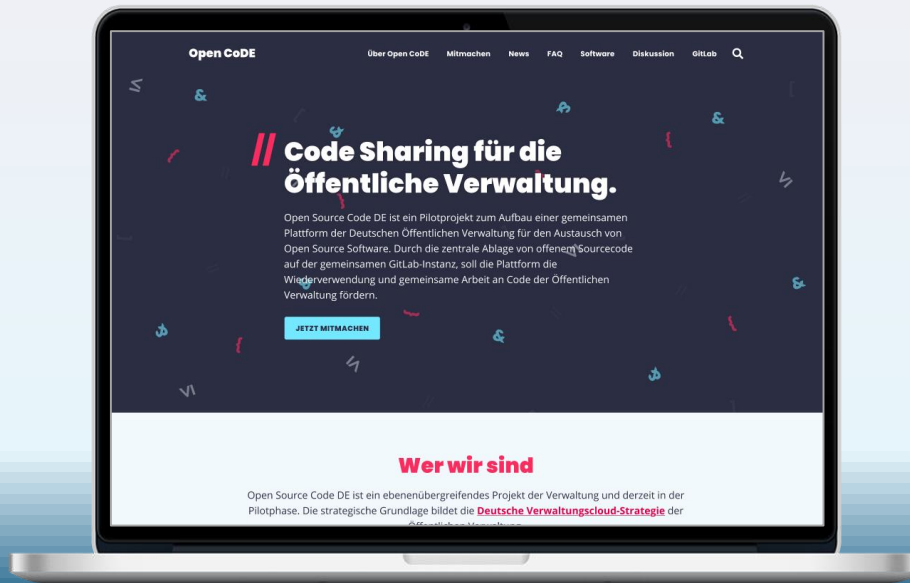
Open CoDE

Über Open CoDE Mitmachen News FAQ Software Diskussion GitLab

// Code Sharing für die Öffentliche Verwaltung.

Open Source Code DE ist ein Pilotprojekt zum Aufbau einer gemeinsamen Plattform der Deutschen Öffentlichen Verwaltung für den Austausch von Open Source Software. Durch die zentrale Ablage von offenem Sourcecode auf der gemeinsamen GitLab-Instanz, soll die Plattform die Wiederverwendung und gemeinsame Arbeit an Code der Öffentlichen Verwaltung fördern.

JETZT MITMACHEN

Wer wir sind

Open Source Code DE ist ein ebenenübergreifendes Projekt der Verwaltung und derzeit in der Pilotphase. Die strategische Grundlage bildet die Deutsche Verwaltungscloud-Strategie der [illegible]